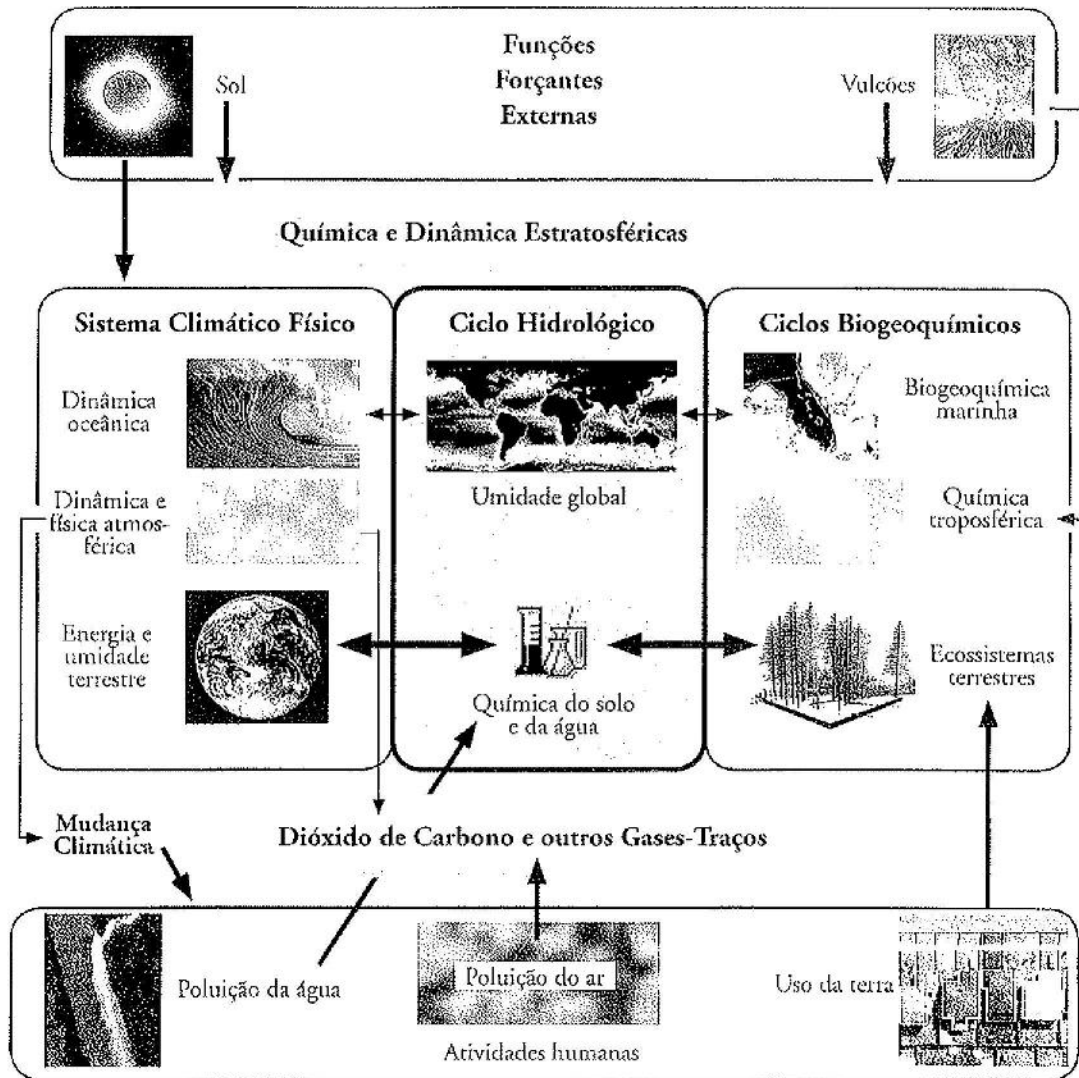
Funções
Forçantes
Externas

Sol

Vulcões

Química e Dinâmica Estratosféricas

Sistema Climático Físico

Dinâmica oceânica

Dinâmica e física atmosférica

Energia e umidade terrestre

Ciclo Hidrológico

Umidade global

Química do solo e da água

Ciclos Biogeoquímicos

Biogeoquímica marinha

Química troposférica

Ecossistemas terrestres

Mudança Climática

Dióxido de Carbono e outros Gases-Traços

Poluição da água

Poluição do ar

Atividades humanas

Uso da terra